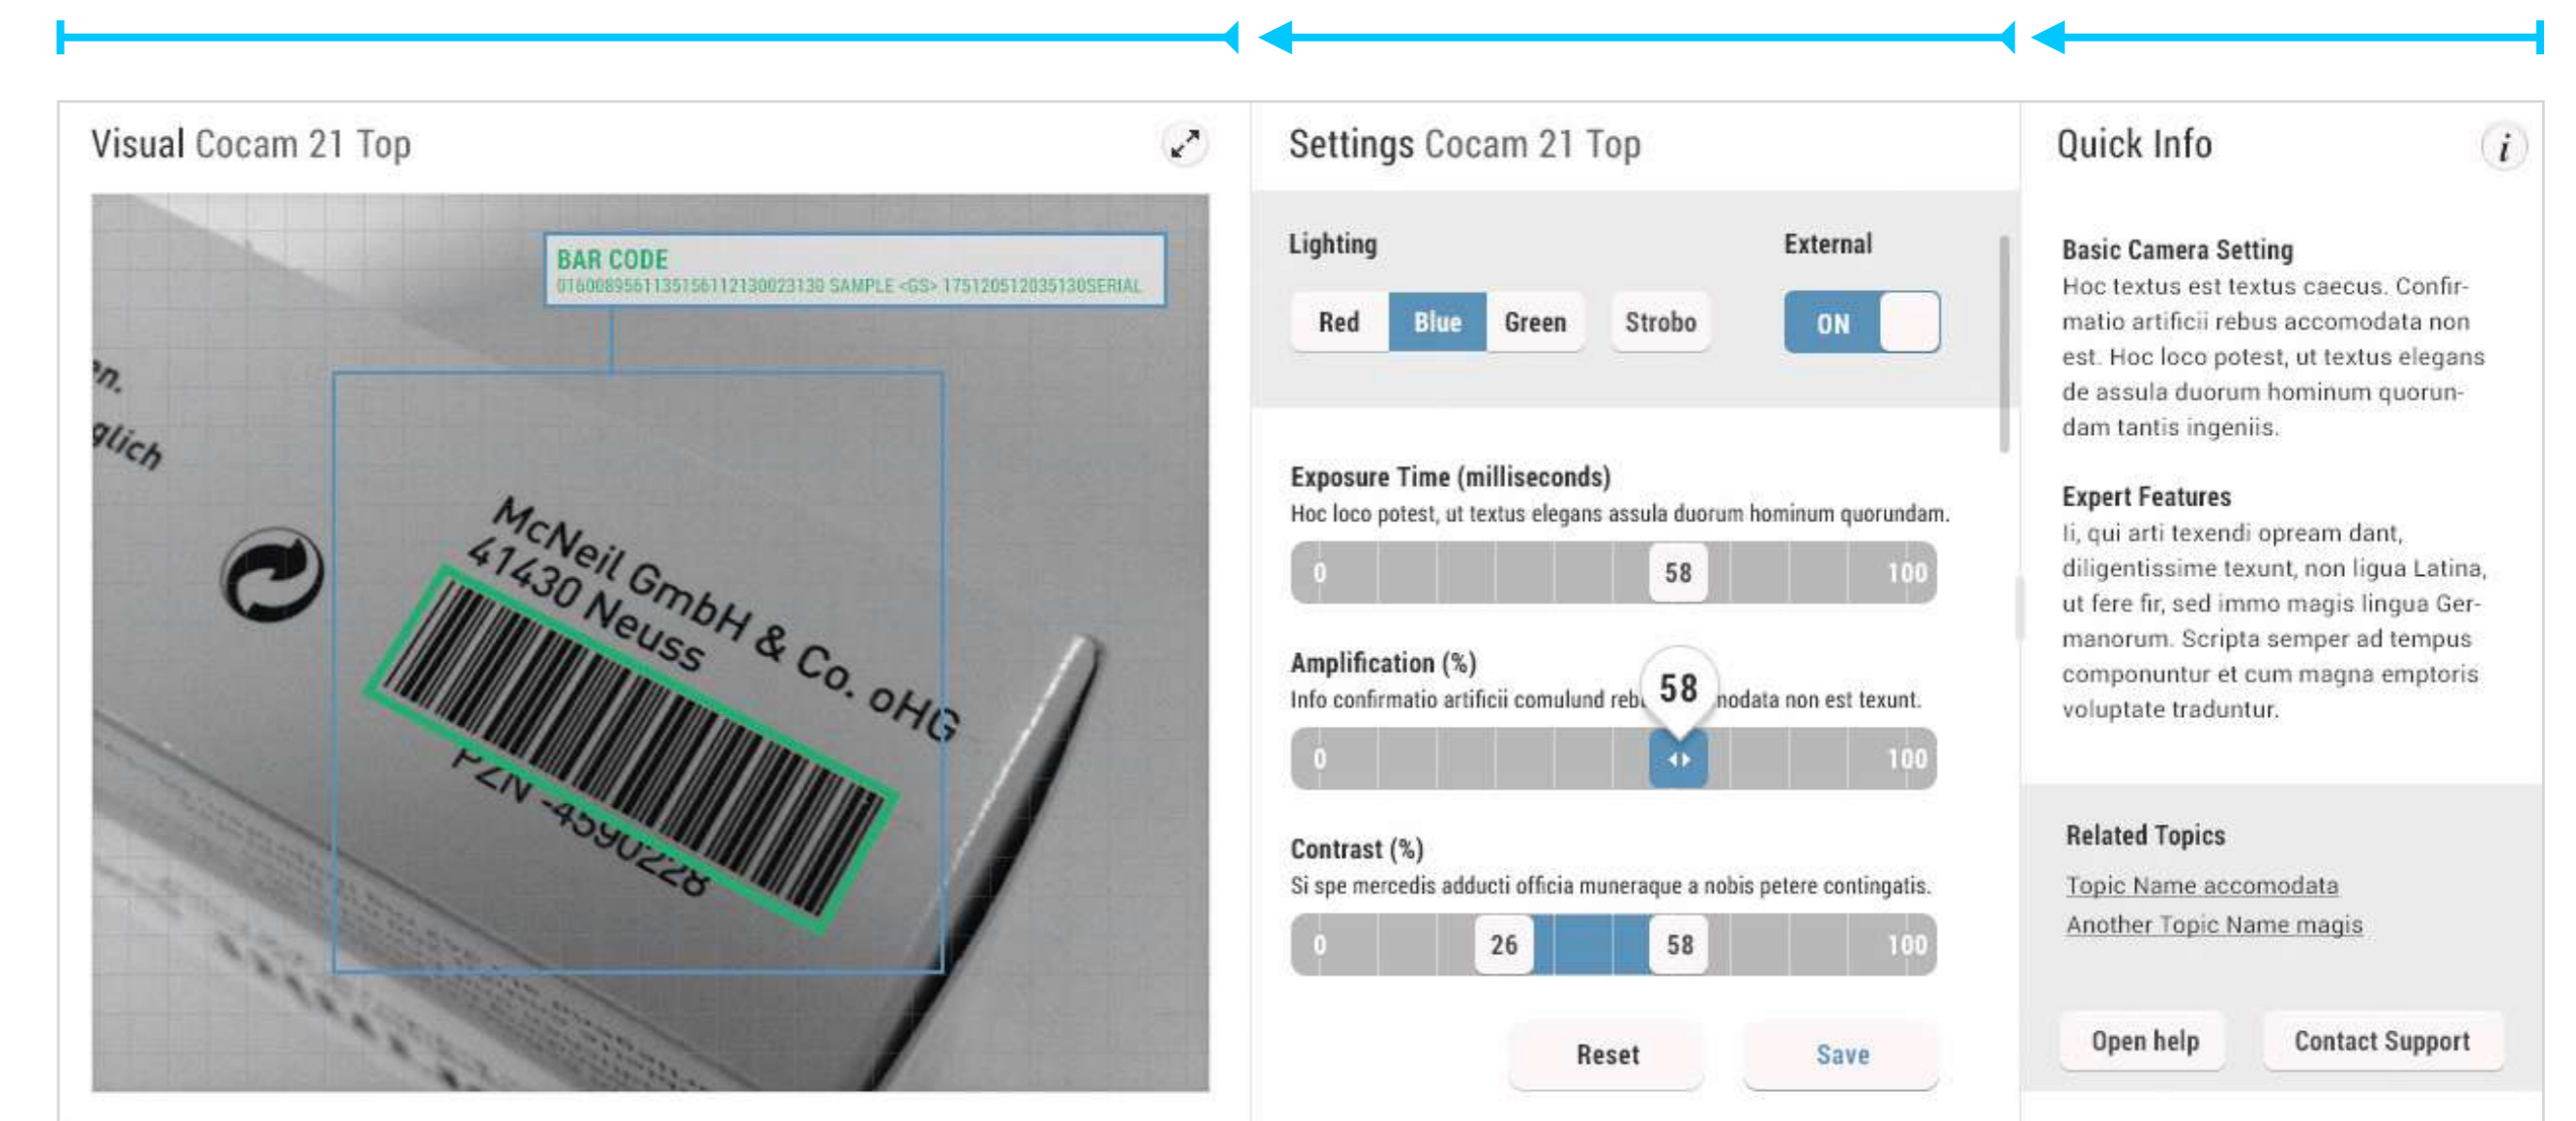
Visual Cocam 21 Top

BAR CODE
0160089561135156112130023130 SAMPLE <GS> 175120512035130SERIAL

n.
glich

McNeil GmbH & Co. oHG
41430 Neuss
PZN -4590228

Settings Cocam 21 Top

Lighting

Red Blue Green Strobo

External

ON

Exposure Time (milliseconds)
Hoc loco potest, ut textus elegans assula duorum hominum quorundam.

0 58 100

Amplification (%)
Info confirmatio artificii comulund rebu 58 nodata non est texunt.

0 100

Contrast (%)
Si spe mercedis adducti officia muneraque a nobis petere contingatis.

0 26 58 100

Reset Save

Quick Info

Basic Camera Setting
Hoc textus est textus caecus. Confirmatio artificii rebus accomodata non est. Hoc loco potest, ut textus elegans de assula duorum hominum quorundam tantis ingeniis.

Expert Features
Ii, qui arti texendi opream dant, diligentissime texunt, non ligua Latina, ut fere fir, sed immo magis lingua Germanorum. Scripta semper ad tempus componuntur et cum magna emptoris voluptate traduntur.

Related Topics
Topic Name accomodata
Another Topic Name magis

Open help Contact Support